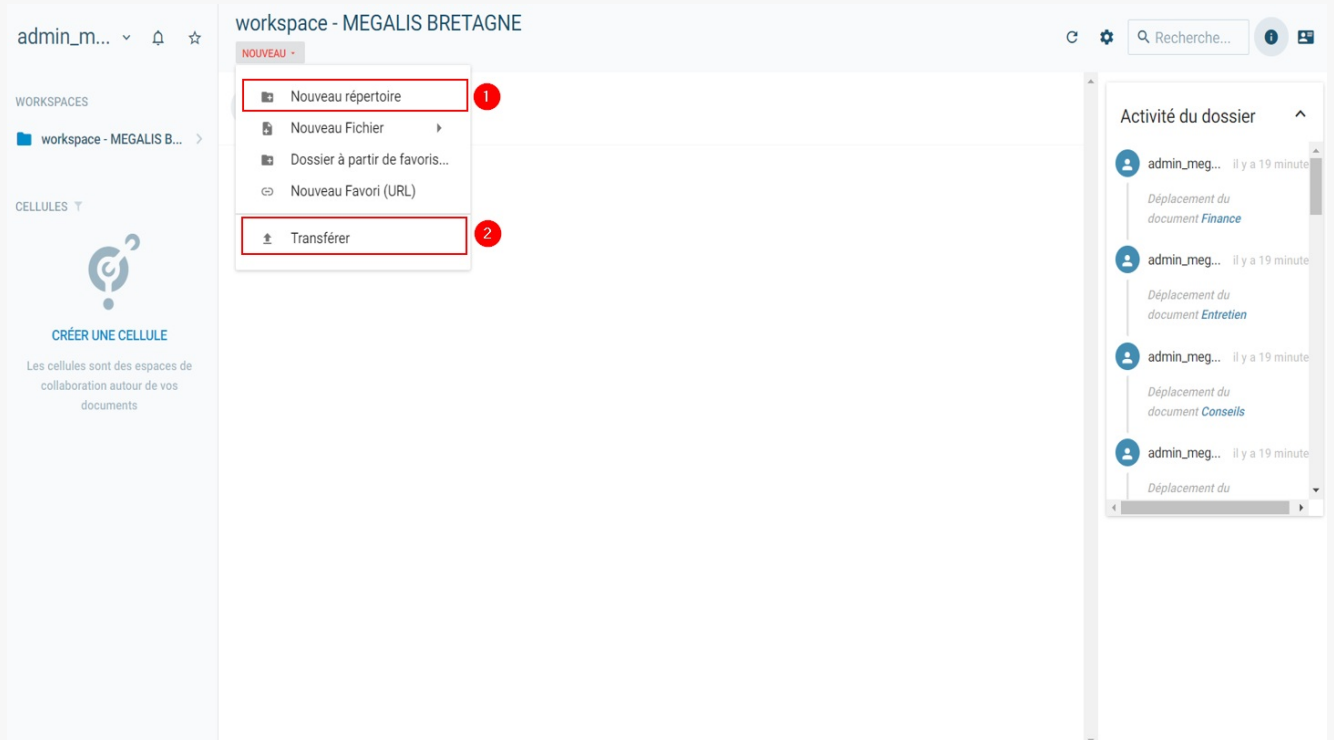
admin_m...

WORKSPACES

workspace - MEGALIS B...

CELLULES

CRÉER UNE CELLULE

Les cellules sont des espaces de collaboration autour de vos documents

workspace - MEGALIS BRETAGNE

NOUVEAU

Nouveau répertoire
1

Nouveau Fichier

Dossier à partir de favoris...

Nouveau Favori (URL)

Transférer
2

Recherche...

Activité du dossier

admin_meg... il y a 19 minute

Déplacement du document Finance

admin_meg... il y a 19 minute

Déplacement du document Entretien

admin_meg... il y a 19 minute

Déplacement du document Conseils

admin_meg... il y a 19 minute

Déplacement du